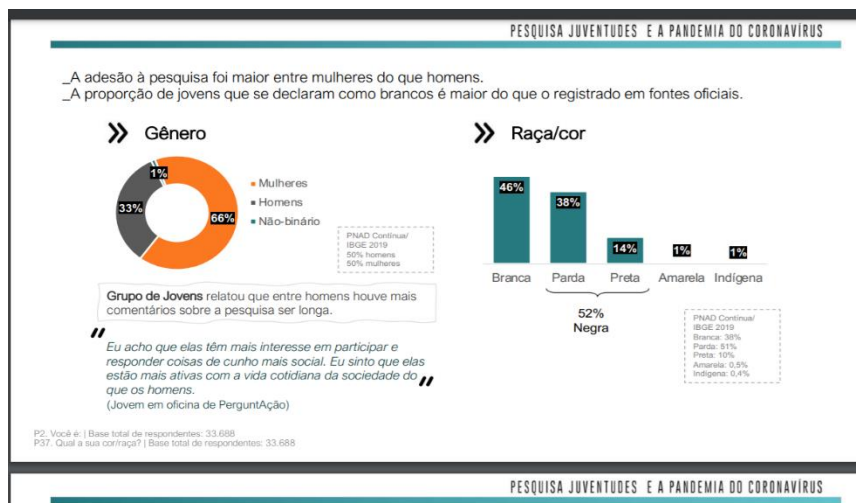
PESQUISA JUVENTUDES E A PANDEMIA DO CORONAVÍRUS

_A adesão à pesquisa foi maior entre mulheres do que homens.
_A proporção de jovens que se declaram como brancos é maior do que o registrado em fontes oficiais.

» Gênero

1%
33%
66%

Mulheres
Homens
Não-binário

PNAD Contínua/ IBGE 2019
50% homens
50% mulheres

Grupo de Jovens relatou que entre homens houve mais comentários sobre a pesquisa ser longa.

"Eu acho que elas têm mais interesse em participar e responder coisas de cunho mais social. Eu sinto que elas estão mais ativas com a vida cotidiana da sociedade do que os homens."
(Jovem em oficina de PerguntAção)

» Raça/cor

46%
38%
14%
1%
1%

Branca
Parda
Preta
Amarela
Indígena

52%
Negra

PNAD Contínua/ IBGE 2019
Branca: 38%
Parda: 51%
Preta: 10%
Amarela: 0,5%
Indígena: 0,4%

P2. Você é: | Base total de respondentes: 33.688
P37. Qual a sua cor/raça? | Base total de respondentes: 33.688

PESQUISA JUVENTUDES E A PANDEMIA DO CORONAVÍRUS